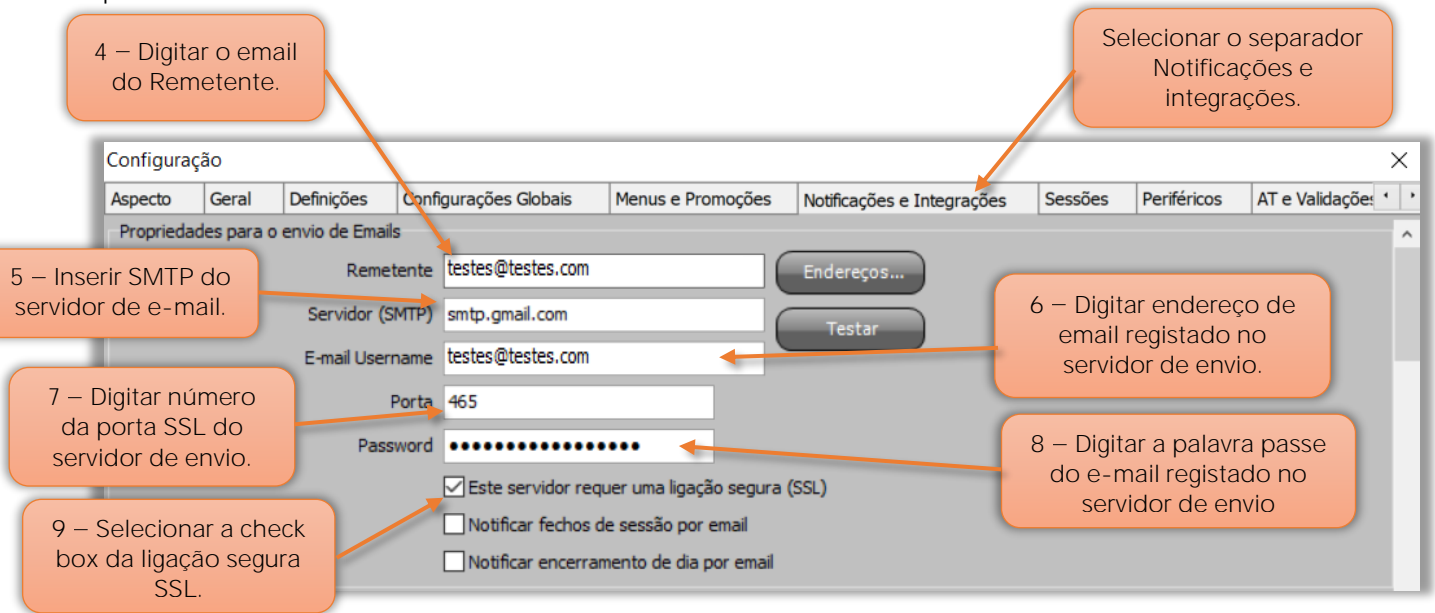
4 – Digitar o email do Remetente.

Selecionar o separador Notificações e integrações.

Configuração

Aspecto | Geral | Definições | Configurações Globais | Menus e Promoções | Notificações e Integrações | Sessões | Periféricos | AT e Validações

Propriedades para o envio de Emails

Remetente testes@testes.com

Endereços...

5 – Inserir SMTP do servidor de e-mail.

Servidor (SMTP) smtp.gmail.com

Testar

6 – Digitar endereço de email registado no servidor de envio.

E-mail Username testes@testes.com

7 – Digitar número da porta SSL do servidor de envio.

Porta 465

Password •••••••••••••••••

8 – Digitar a palavra passe do e-mail registado no servidor de envio

Este servidor requer uma ligação segura (SSL)

9 – Selecionar a check box da ligação segura SSL.

Notificar fechos de sessão por email

Notificar encerramento de dia por email